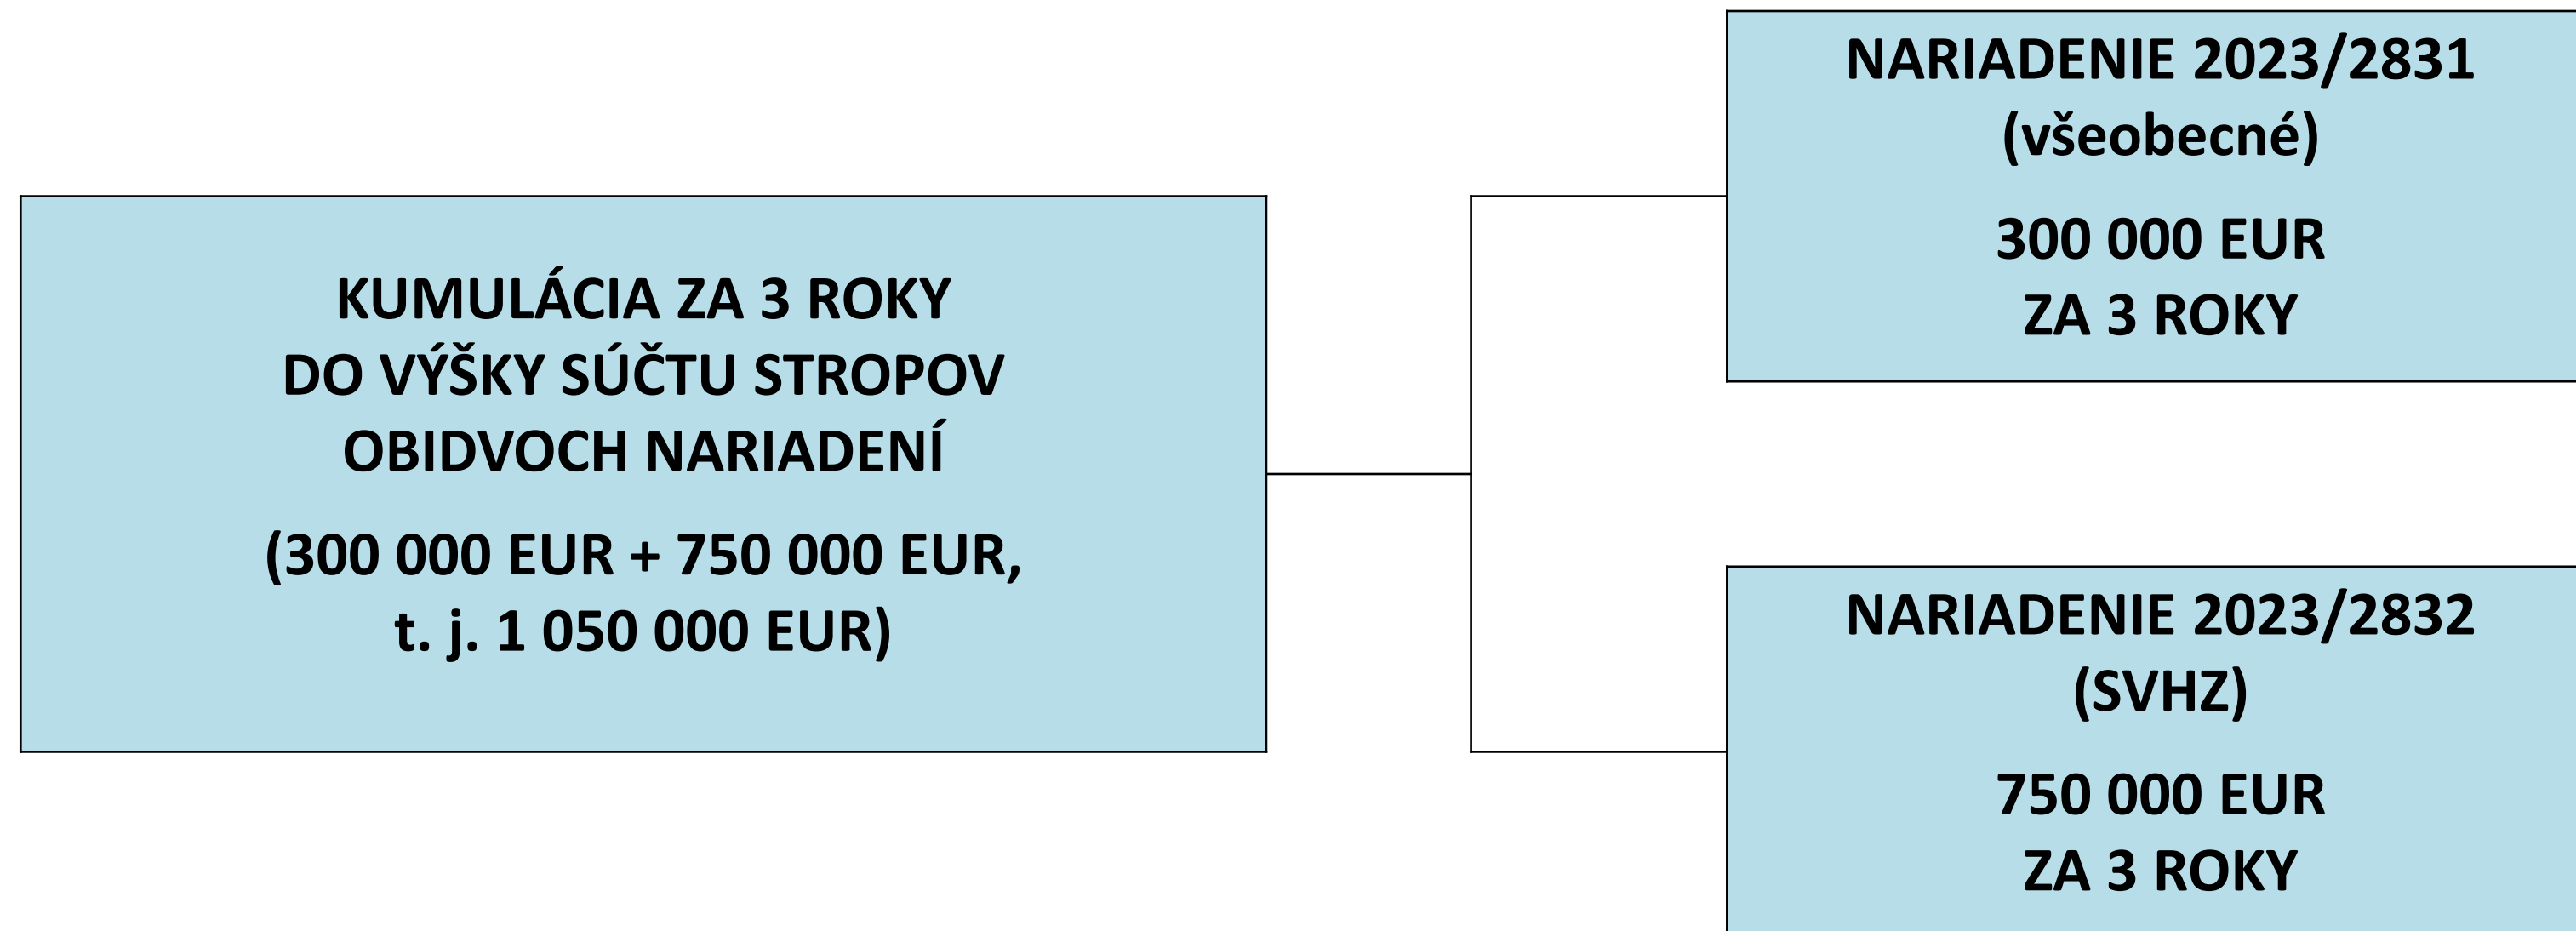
KUMULÁCIA ZA 3 ROKY
DO VÝŠKY SÚČTU STROPOV
OBIDVOCH NARIADENÍ

(300 000 EUR + 750 000 EUR,
t. j. 1 050 000 EUR)

NARIADENIE 2023/2831
(všeobecné)

300 000 EUR
ZA 3 ROKY

NARIADENIE 2023/2832
(SVHZ)

750 000 EUR
ZA 3 ROKY